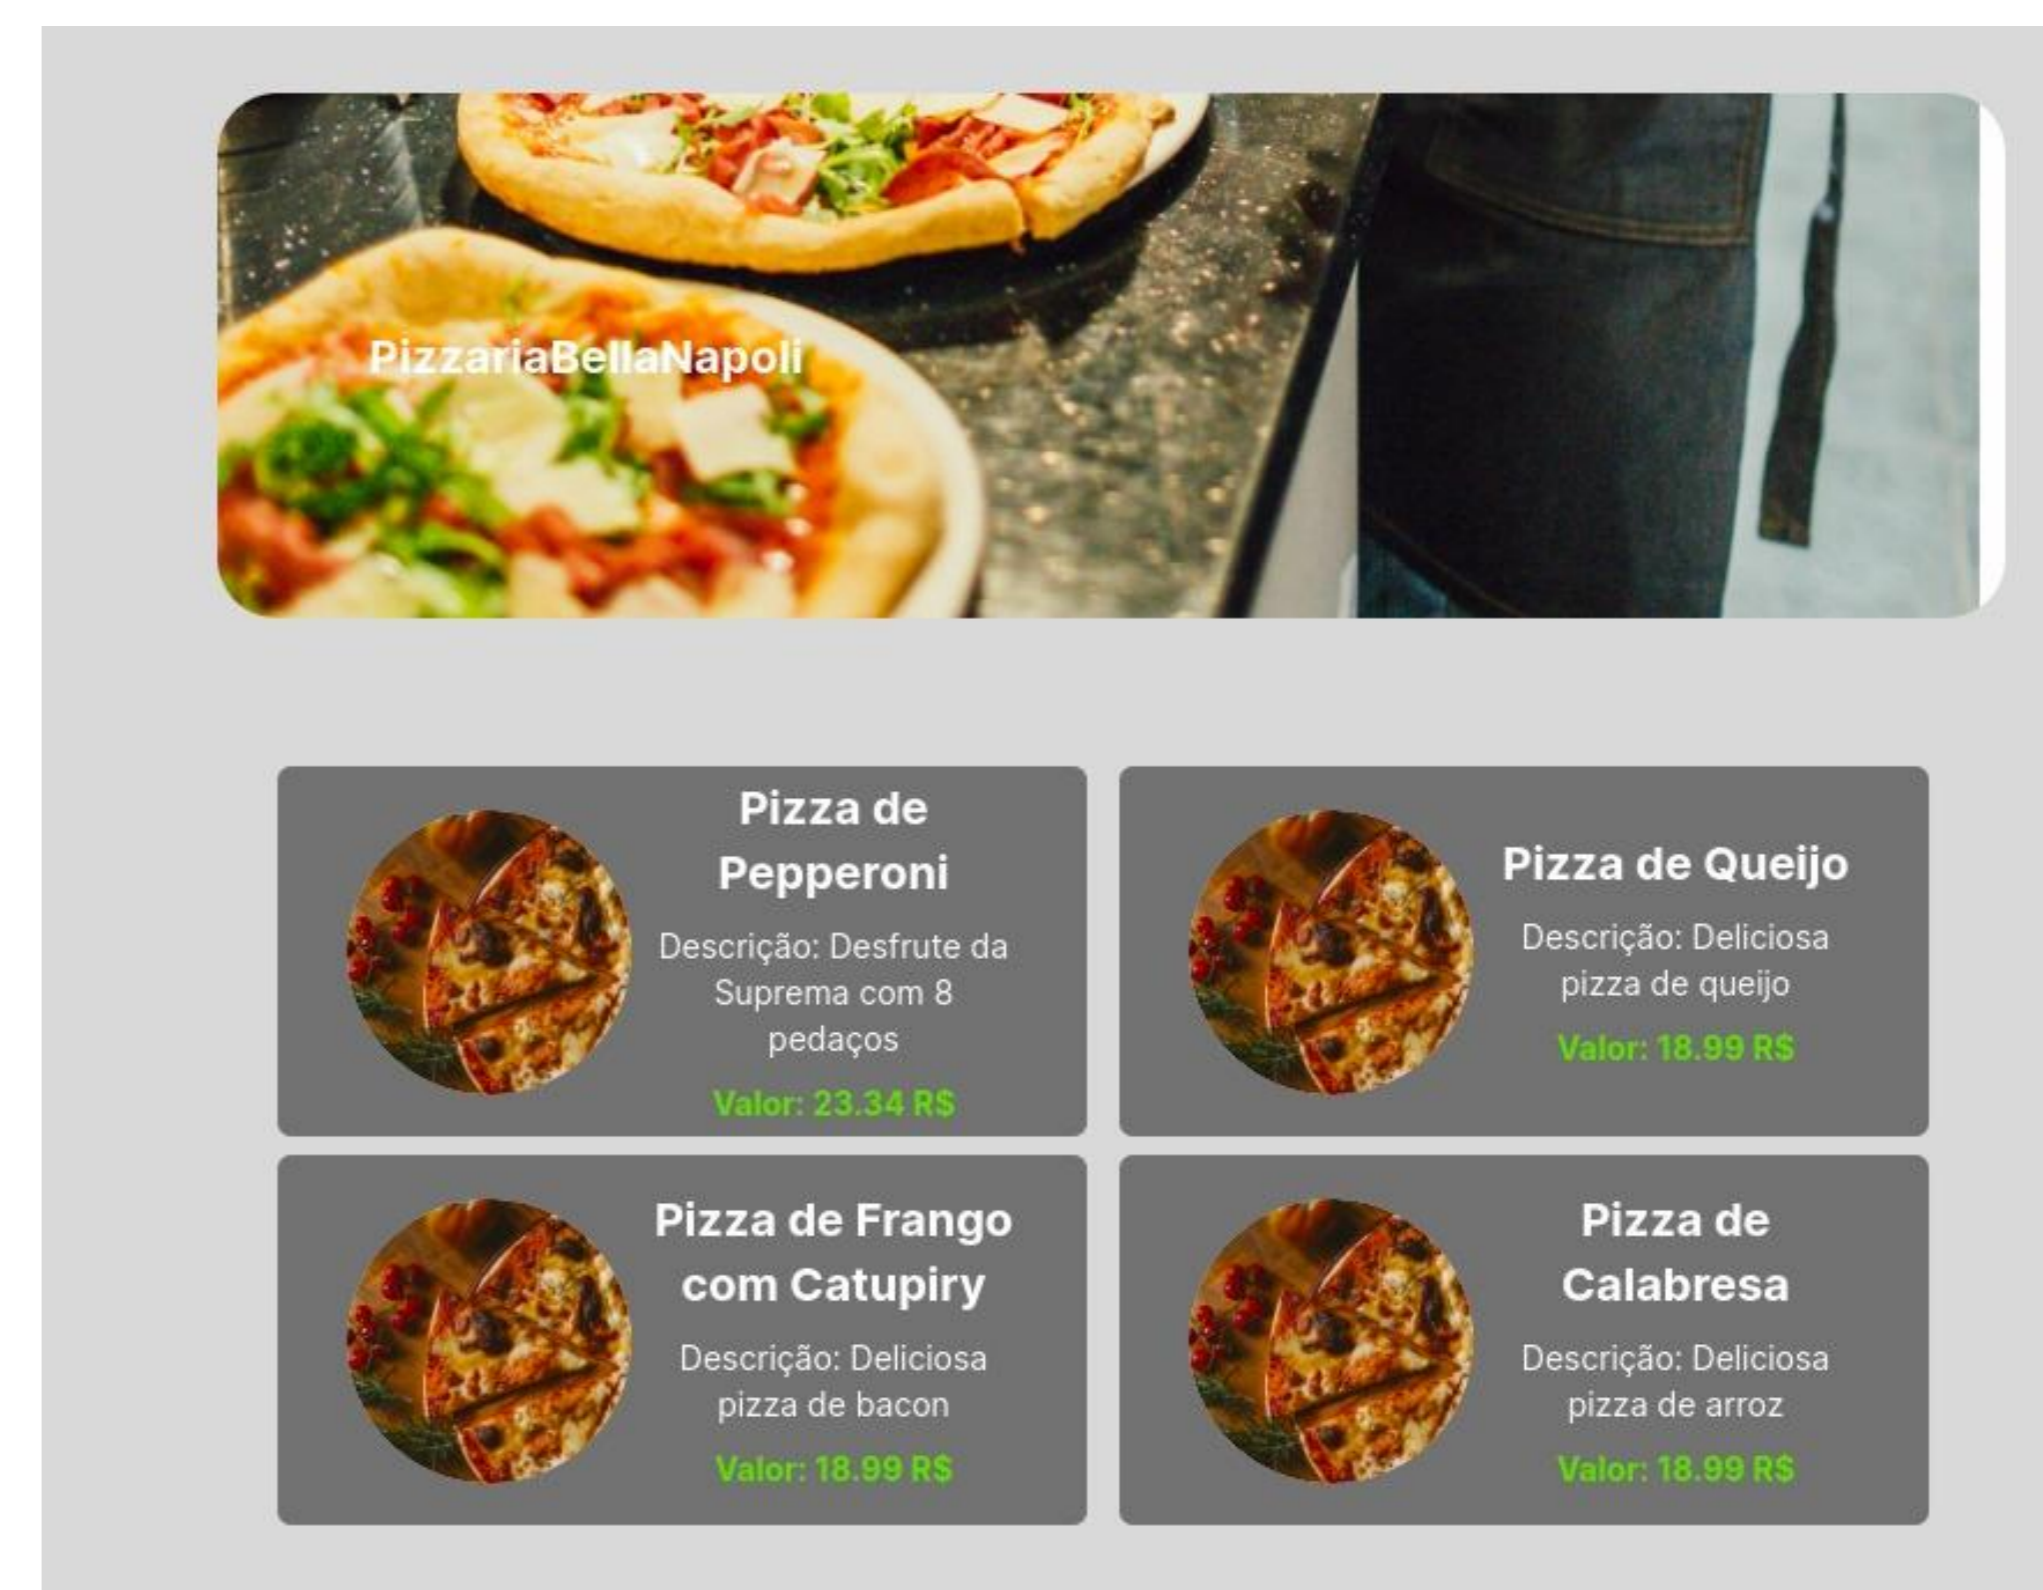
PizzariaBellaNapoli

Pizza de Pepperoni

Descrição: Desfrute da Suprema com 8 pedaços

Valor: 23.34 R$

Pizza de Queijo

Descrição: Deliciosa pizza de queijo

Valor: 18.99 R$

Pizza de Frango com Catupiry

Descrição: Deliciosa pizza de bacon

Valor: 18.99 R$

Pizza de Calabresa

Descrição: Deliciosa pizza de arroz

Valor: 18.99 R$